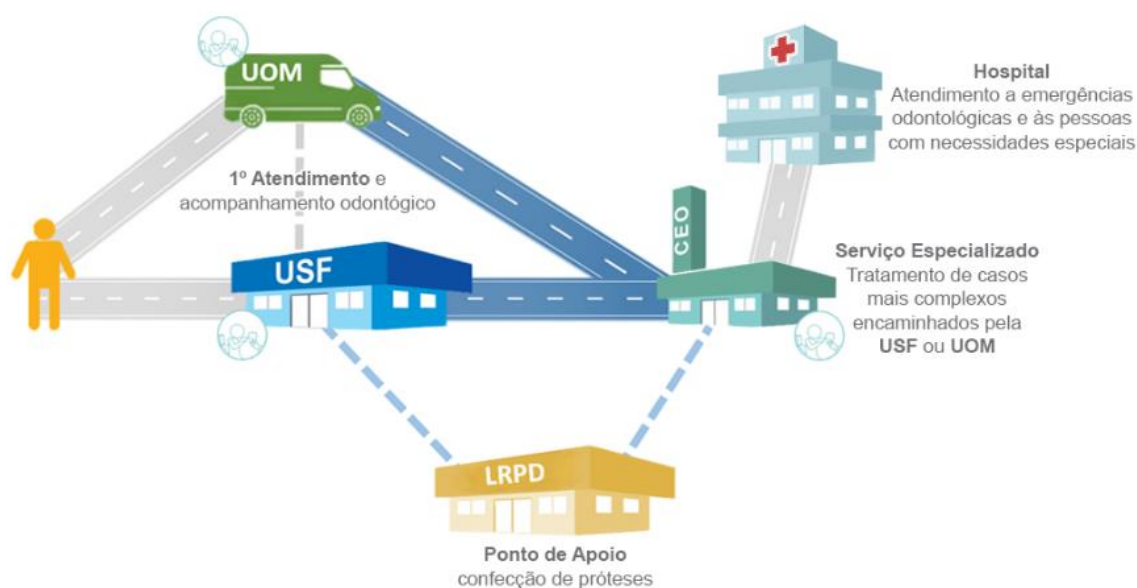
UOM

Hospital
Atendimento a emergências odontológicas e às pessoas com necessidades especiais

1º Atendimento e acompanhamento odontógico

CEO

USF

Serviço Especializado
Tratamento de casos mais complexos encaminhados pela USF ou UOM

LRPD

Ponto de Apoio
confecção de próteses